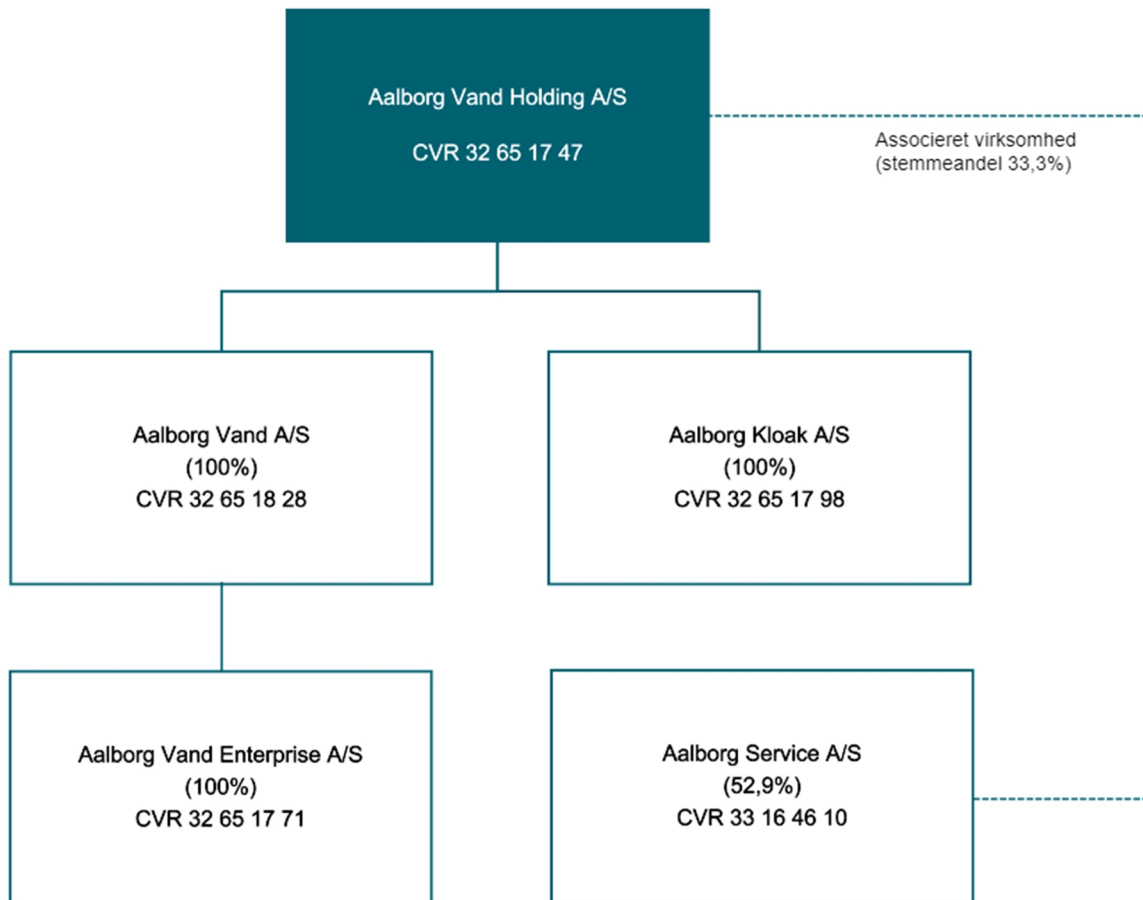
Aalborg Vand Holding A/S

CVR 32 65 17 47

Associeret virksomhed
(stemmeandel 33,3%)

Aalborg Vand A/S
(100%)
CVR 32 65 18 28

Aalborg Kloak A/S
(100%)
CVR 32 65 17 98

Aalborg Vand Enterprise A/S
(100%)
CVR 32 65 17 71

Aalborg Service A/S
(52,9%)
CVR 33 16 46 10